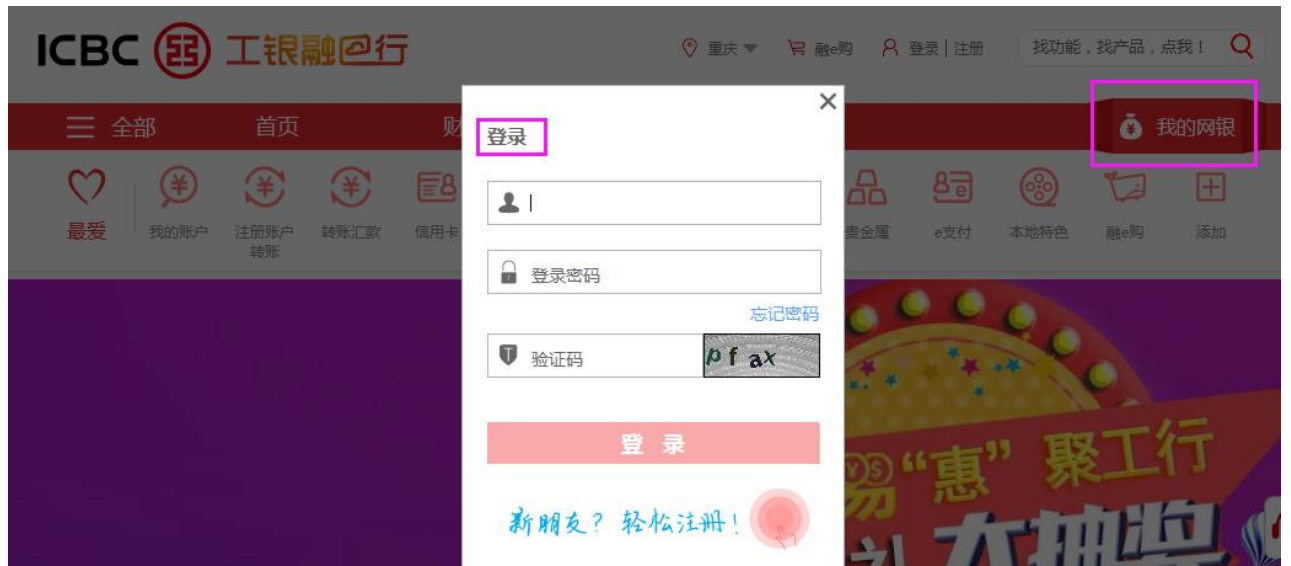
ICBC 工银融e行

重庆 融e购 登录 | 注册 找功能，找产品，点我！

全部 首页 财

我的网银

最爱 我的账户 注册账户转账 转账汇款 信用卡

贵金属 e支付 本地特色 融e购 添加

登录

登录密码

忘记密码

验证码 pfax

登 录

新朋友？轻松注册！

"惠"聚工行

大抽奖